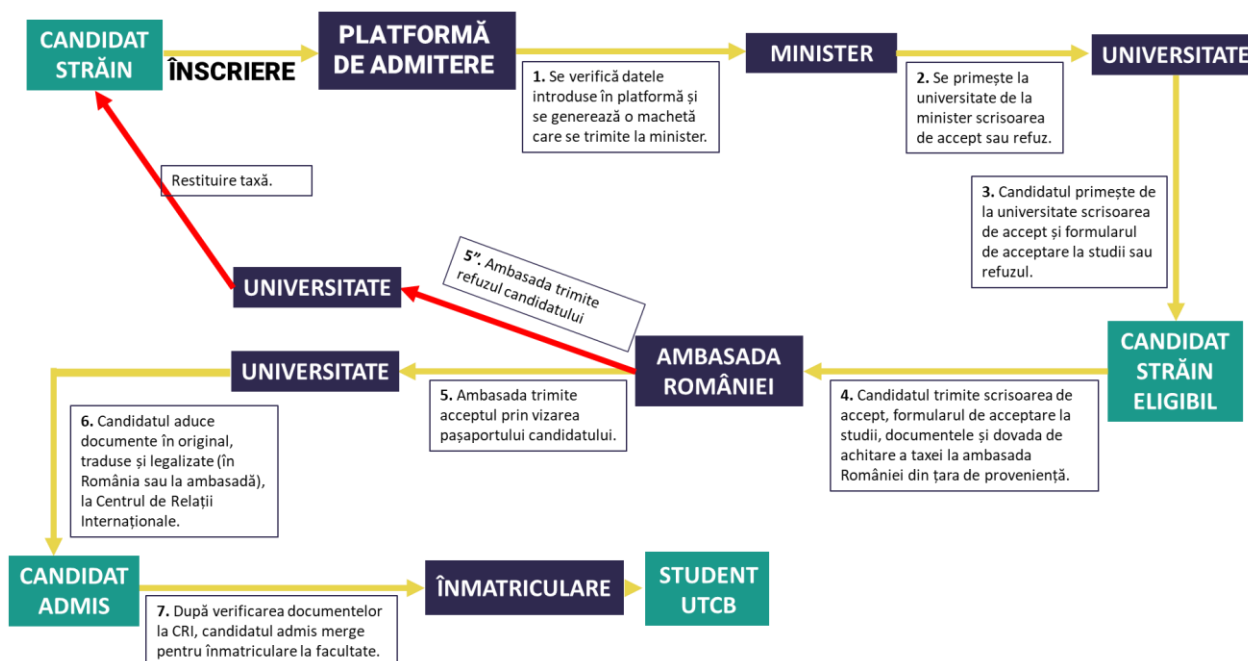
CANDIDAT STRĂIN

ÎNSCRIERE

PLATFORMĂ DE ADMITERE

1. Se verifică datele introduse în platformă și se generează o machetă care se trimite la minister.

MINISTER

2. Se primește la universitate de la minister scrisoarea de accept sau refuz.

UNIVERSITATE

3. Candidatul primește de la universitate scrisoarea de accept și formularul de acceptare la studii sau refuzul.

Restituire taxă.

UNIVERSITATE

5". Ambasada trimite refuzul candidatului

CANDIDAT STRĂIN ELIGIBIL

AMBASADA ROMÂNIEI

UNIVERSITATE

5. Ambasada trimite acceptul prin vizarea pașaportului candidatului.

4. Candidatul trimite scrisoarea de accept, formularul de acceptare la studii, documentele și dovada de achitare a taxei la ambasada României din țara de proveniență.

6. Candidatul aduce documente în original, traduse și legalizate (în România sau la ambasadă), la Centrul de Relații Internaționale.

CANDIDAT ADMIS

7. După verificarea documentelor la CRI, candidatul admis merge pentru înmatriculare la facultate.

ÎNMATRICULARE

STUDENT UTCB